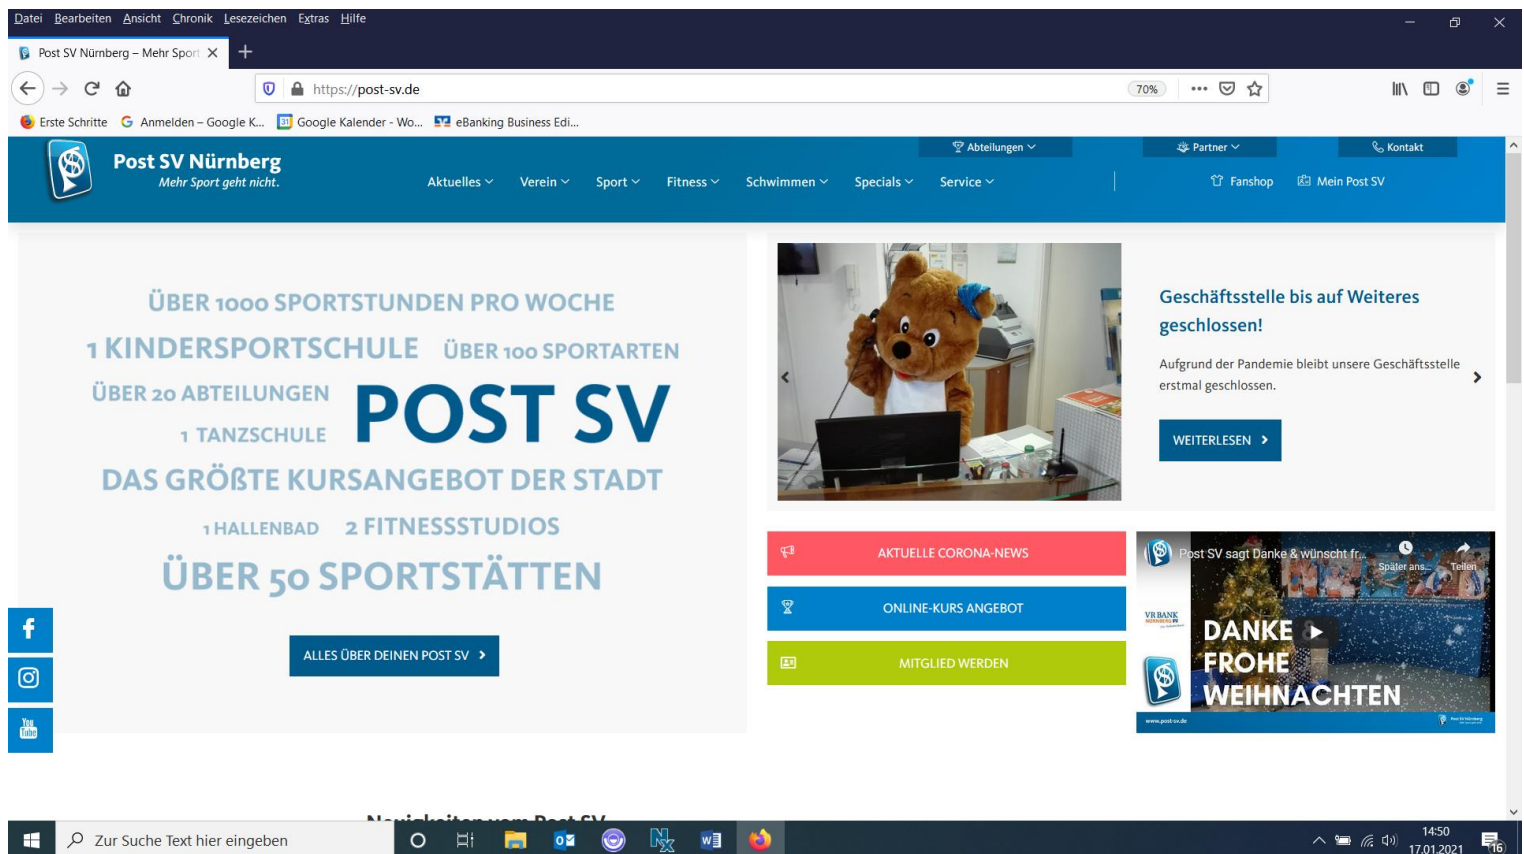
Datei Bearbeiten Ansicht Chronik Lesezeichen Extras Hilfe

Post SV Nürnberg – Mehr Sport

https://post-sv.de

70%

Erste Schritte  Anmelden – Google K...  Google Kalender - Wo...  eBanking Business Edi...

Abteilungen  Partner  Kontakt

Post SV Nürnberg
Mehr Sport geht nicht.

Aktuelles  Verein  Sport  Fitness  Schwimmen  Specials  Service  Fanshop  Mein Post SV

ÜBER 1000 SPORTSTUNDEN PRO WOCHE
1 KINDERSPORTSCHULE  ÜBER 100 SPORTARTEN
ÜBER 20 ABTEILUNGEN  POST SV
1 TANZSCHULE
DAS GRÖẞTE KURSANGEBOT DER STADT
1 HALLENBAD  2 FITNESSSTUDIOS
ÜBER 50 SPORTSTÄTTEN

ALLES ÜBER DEINEN POST SV

Geschäftsstelle bis auf Weiteres geschlossen!

Aufgrund der Pandemie bleibt unsere Geschäftsstelle erstmal geschlossen.

WEITERLESEN

AKTUELLE CORONA-NEWS

ONLINE-KURS ANGEBOT

MITGLIED WERDEN

Post SV sagt Danke & wünscht fr...  Später ans...  Teilen

VR BANK

DANKE
FROHE
WEIHNACHTEN

www.post-sv.de

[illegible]

Zur Suche Text hier eingeben

14:50
17.01.2021

16